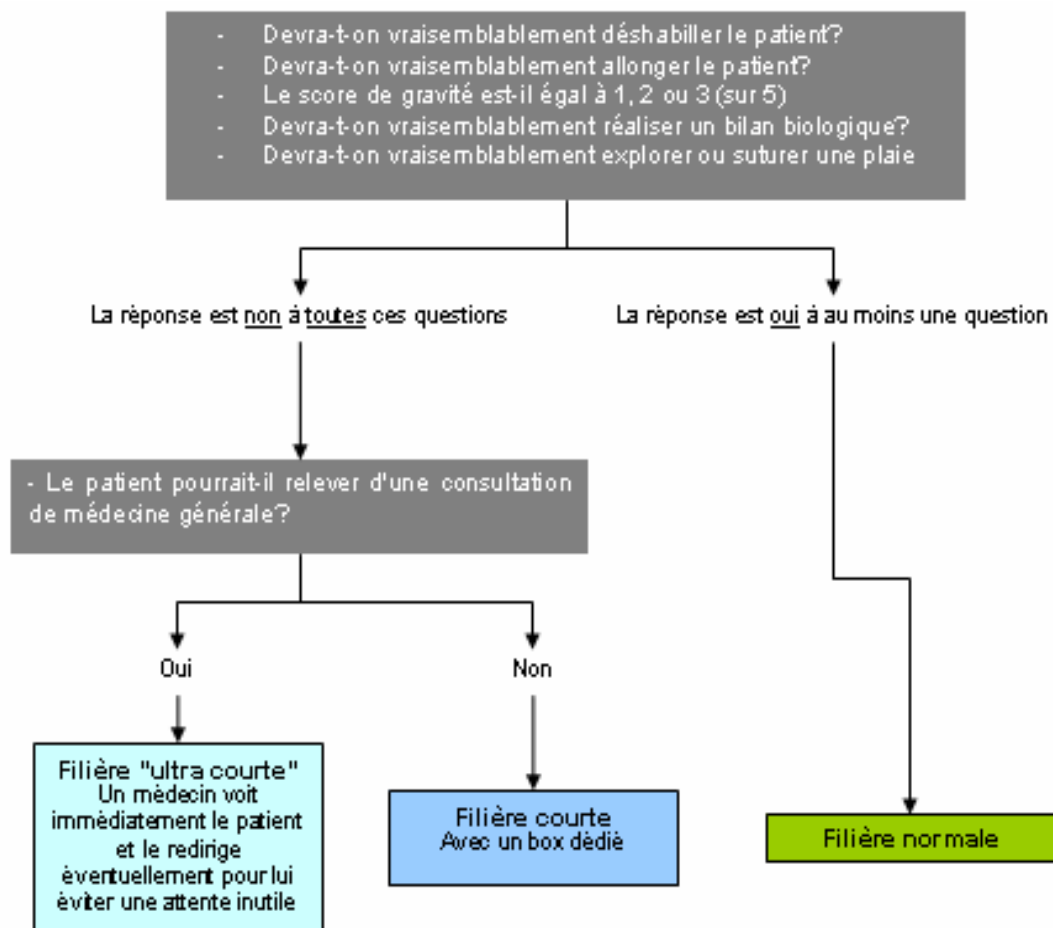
- Devra-t-on vraisemblablement déshabiller le patient?
- Devra-t-on vraisemblablement allonger le patient?
- Le score de gravité est-il égal à 1, 2 ou 3 (sur 5)
- Devra-t-on vraisemblablement réaliser un bilan biologique?
- Devra-t-on vraisemblablement explorer ou suturer une plaie

La réponse est non à toutes ces questions

La réponse est oui à au moins une question

- Le patient pourrait-il relever d'une consultation de médecine générale?

Oui

Non

Filière "ultra courte"
Un médecin voit immédiatement le patient et le redirige éventuellement pour lui éviter une attente inutile

Filière courte
Avec un box dédié

Filière normale